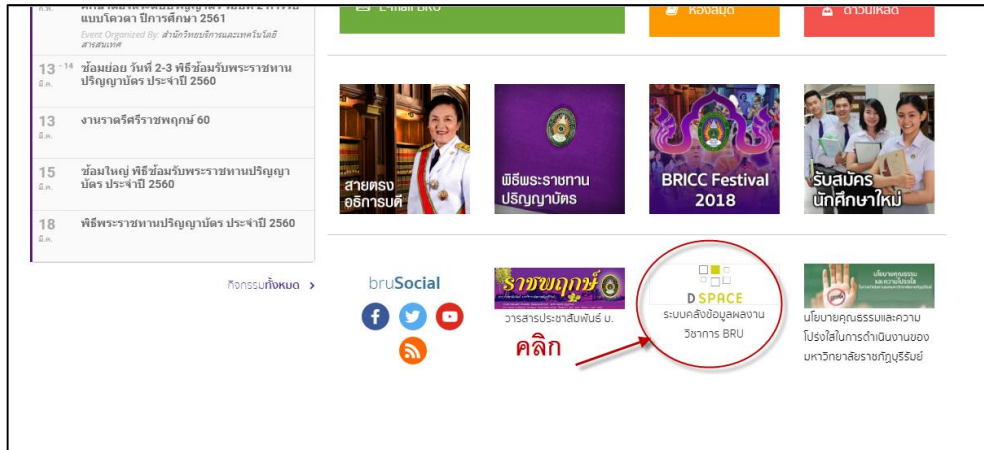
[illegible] แบบโควตา ปีการศึกษา 2561
Event Organized By: สำนักวิทยบริการและเทคโนโลยีสารสนเทศ

13 - 14 มี.ค. ซ้อมย่อย วันที่ 2-3 พิธีซ้อมรับพระราชทานปริญญาบัตร ประจำปี 2560

13 มี.ค. งานราตรีศรีราชพฤกษ์ 60

15 มี.ค. ซ้อมใหญ่ พิธีซ้อมรับพระราชทานปริญญาบัตร ประจำปี 2560

18 มี.ค. พิธีพระราชทานปริญญาบัตร ประจำปี 2560

กิจกรรมทั้งหมด >

E-mail BRU
ห้องสมุด
ดาวน์โหลด

สายตรงอธิการบดี
พิธีพระราชทานปริญญาบัตร
BRICC Festival 2018
รับสมัครนักศึกษาใหม่

bruSocial

ราชพฤกษ์
วารสารประชาสัมพันธ์ ม.

คลิก

D SPACE
ระบบคลังข้อมูลผลงานวิชาการ BRU

นโยบายคุณธรรมและความโปร่งใสในการดำเนินงานของมหาวิทยาลัยราชภัฏบุรีรัมย์